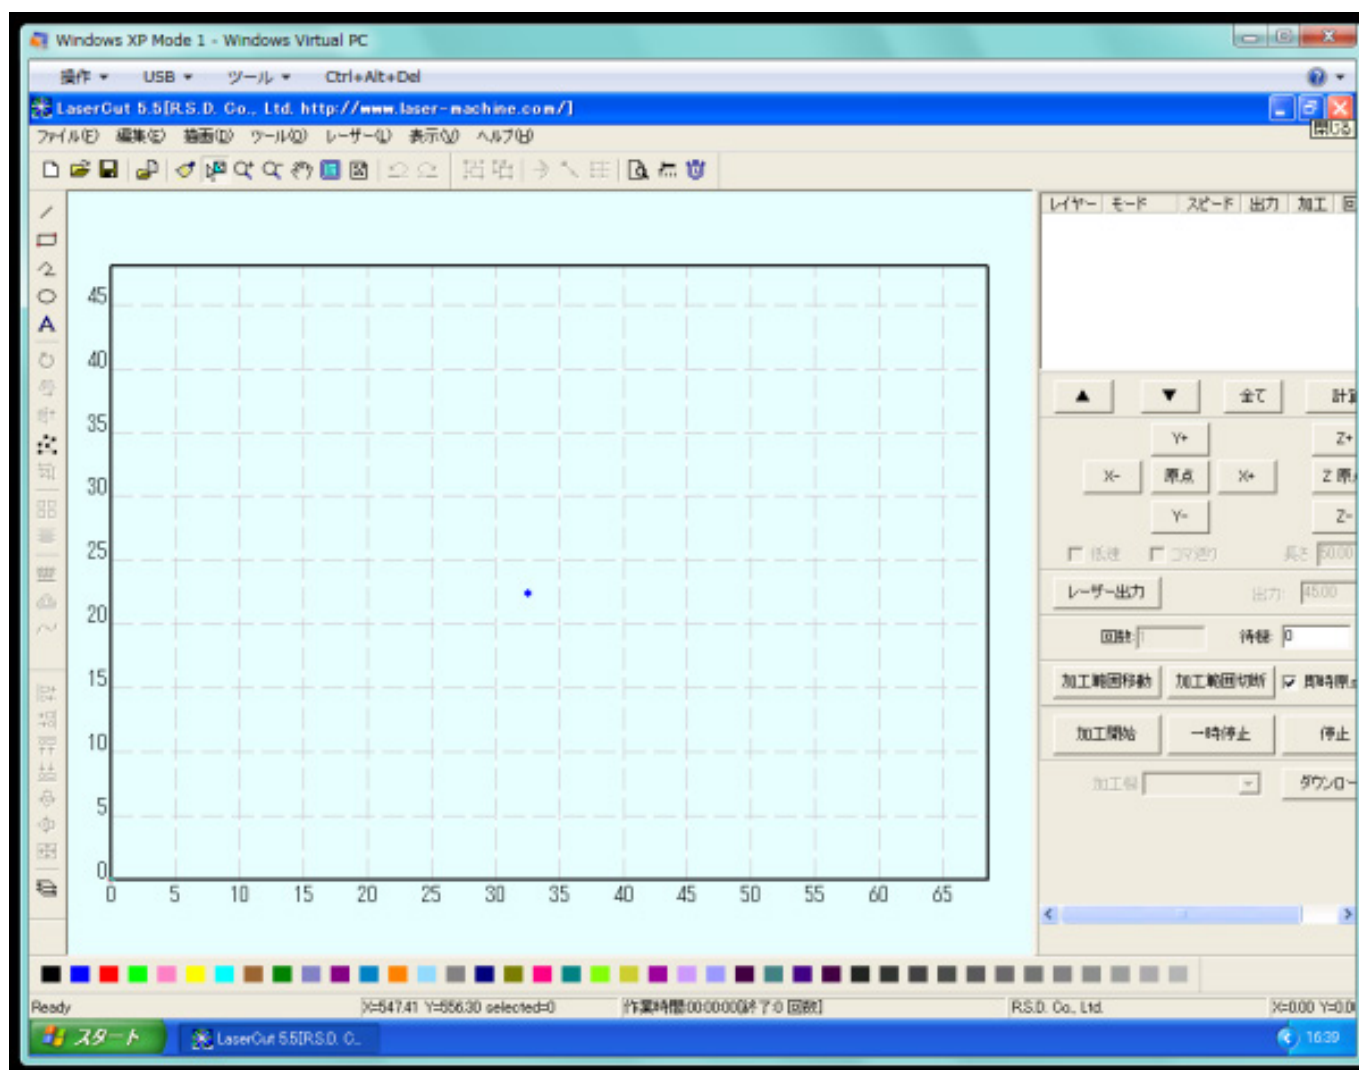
Windows XP Mode 1 - Windows Virtual PC

操作 ▾ USB ▾ ツール ▾ Ctrl+Alt+Del

LaserCut 5.5[R.S.D. Co., Ltd. http://www.laser-machine.com/]

閉じる

ファイル(F) 編集(E) 描画(D) ツール(O) レーザー(L) 表示(V) ヘルプ(H)

45
40
35
30
25
20
15
10
5
0

0 5 10 15 20 25 30 35 40 45 50 55 60 65

| レイヤー | モード | スピード | 出力 | 加工 | 回 |
|---|---|---|---|---|---|

▲ ▼ 全て 計

Y+ Z+
X- 原点 X+ Z 原
Y- Z-

低速 コマ送り 長さ 50.00

レーザー出力 出力 45.00

回数 1 待機 0

加工範囲移動 加工範囲切断 ☑ 即時

加工開始 一時停止 停止

加工帳 ダウンロ

Ready X=547.41 Y=556.30 selected=0 作業時間:00:00:00終了:0 回数 R.S.D. Co., Ltd. X=0.00 Y=0.00

スタート LaserCut 5.5[R.S.D. C... 16:39